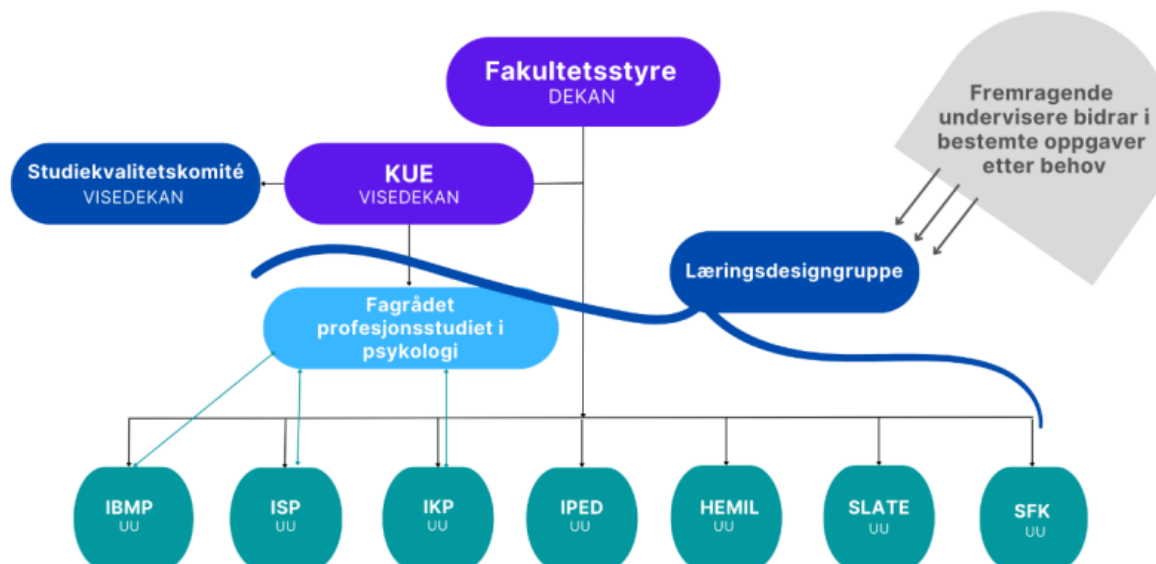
Fakultetsstyre
DEKAN

Fremragende undervisere bidrar i bestemte oppgaver etter behov

Studiekvalitetskomité
VISEDEKAN

KUE
VISEDEKAN

Læringsdesigngruppe

Fagrådet profesjonsstudiet i psykologi

IBMP
UU

ISP
UU

IKP
UU

IPED
UU

HEMIL
UU

SLATE
UU

SFK
UU